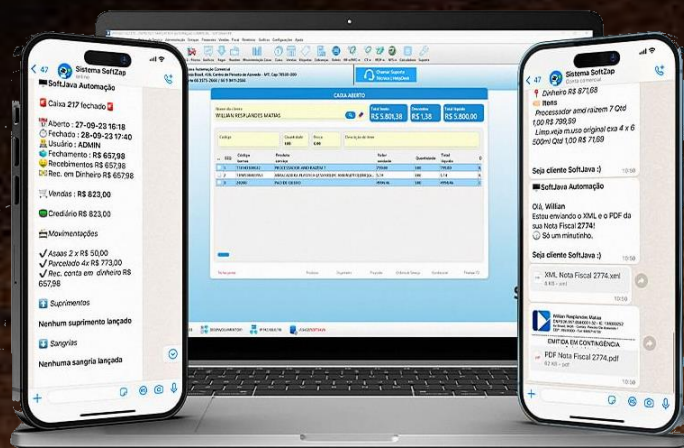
47
Sistema SoftZap
SoftJava Automação
Caixa 217 fechado
Aberto : 27-09-23 16:18
Fechado : 28-09-23 17:40
Usuário : ADMIN
Fechamento : R$ 657,98
Recebimentos R$ 657,98
Rec. em Dinheiro R$ 657,98
Vendas : R$ 823,00
Crediário R$ 823,00
Movimentações
Asaas 2 x R$ 50,00
Parcelado 4x R$ 773,00
Rec. conta em dinheiro R$ 657,98
Suprimentos
Nenhum suprimento lançado
Sangrias
Nenhuma sangria lançada

CAIXA ABERTO
WILLIAN RESPLANDES MATIAS
Total Bruto R$ 5.801,38
Descontos R$ 1,38
Total líquido R$ 5.800,00
Chamar Suporte

47
Sistema SoftZap
Dinheiro R$ 871,68
Itens
Processador amd raizem 7 Qtd 1,00 R$ 799,99
Limpeza musa original cx 4 x 6 500ml Qtd 1,00 R$ 71,69
Seja cliente SoftJava :)
10:38
SoftJava Automação
Olá, Willian
Estou enviando o XML e o PDF da sua Nota Fiscal 2774!
Só um minutinho.
10:38
XML Nota Fiscal 2774.xml
EMITIDA EM CONTINGÊNCIA
PDF Nota Fiscal 2774.pdf
Seja cliente SoftJava :)
10:38